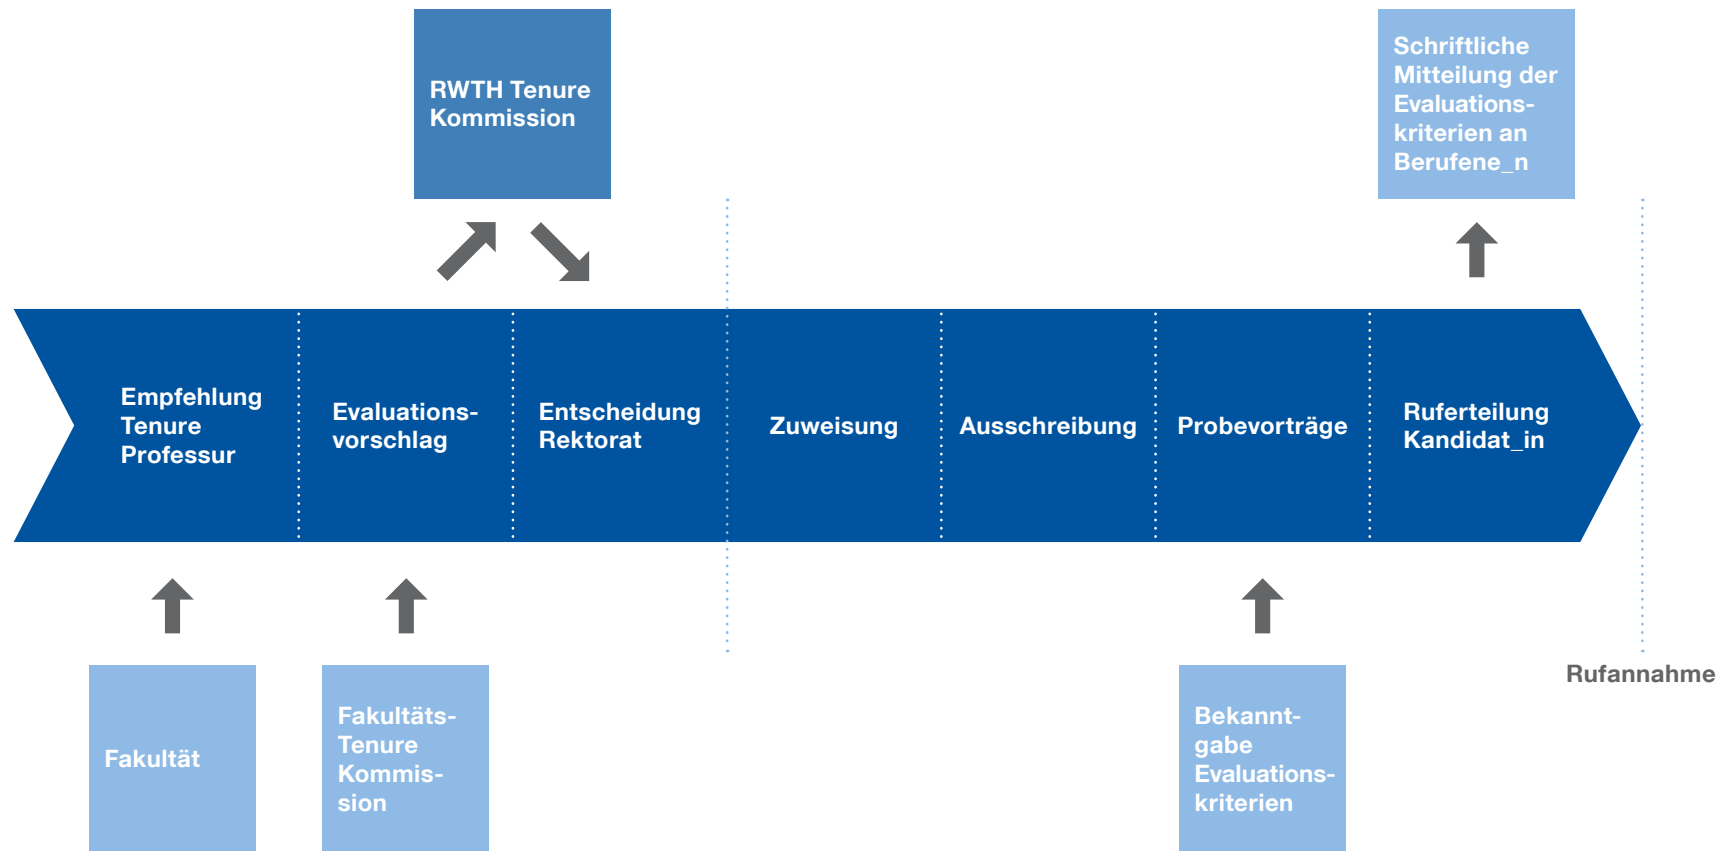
RWTH Tenure Kommission

Schriftliche Mitteilung der Evaluationskriterien an Berufene_n

Empfehlung Tenure Professur

Evaluationsvorschlag

Entscheidung Rektorat

Zuweisung

Ausschreibung

Probevorträge

Ruferteilung Kandidat_in

Rufannahme

Fakultät

Fakultäts-Tenure Kommission

Bekanntgabe Evaluationskriterien